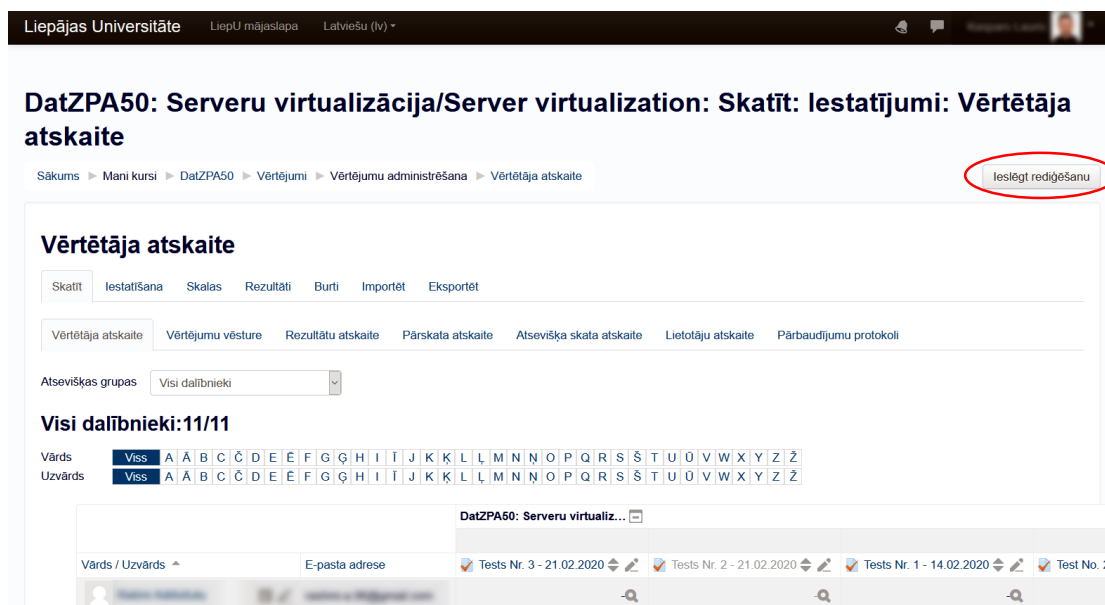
Liepājas Universitāte LiepU mājaslapa Latviešu (lv)

DatZPA50: Serveru virtualizācija/Server virtualization: Skatīt: Iestatījumi: Vērtētāja atskaite

Sākums ► Mani kursi ► DatZPA50 ► Vērtējumi ► Vērtējumu administrēšana ► Vērtētāja atskaite

Ieslēgt rediģēšanu

Vērtētāja atskaite

Skatīt | Iestatīšana | Skalas | Rezultāti | Burti | Importēt | Eksportēt

Vērtētāja atskaite | Vērtējumu vēsture | Rezultātu atskaite | Pārskata atskaite | Atsevišķa skata atskaite | Lietotāju atskaite | Pārbaudījumu protokoli

Atsevišķas grupas Visi dalībnieki

Visi dalībnieki:11/11

Vārds Viss A Ā B C Č D E Ē F G Ģ H I Ī J K Ķ L Ļ M N Ņ O P Q R S Š T U Ū V W X Y Z Ž
Uzvārds Viss A Ā B C Č D E Ē F G Ģ H I Ī J K Ķ L Ļ M N Ņ O P Q R S Š T U Ū V W X Y Z Ž

DatZPA50: Serveru virtualiz...

| Vārds / Uzvārds | E-pasta adrese | Tests Nr. 3 - 21.02.2020 | Tests Nr. 2 - 21.02.2020 | Tests Nr. 1 - 14.02.2020 | Test No. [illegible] |
|---|---|---|---|---|---|
| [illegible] | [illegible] | - | - | - | |